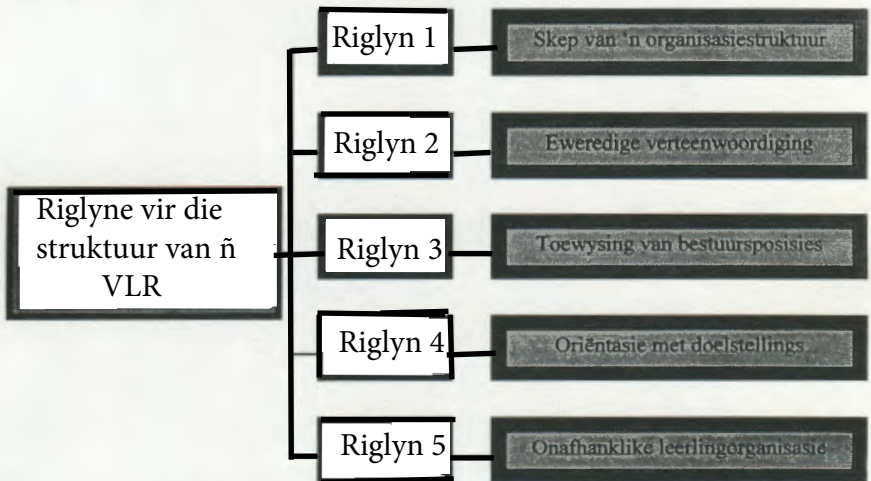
Riglyne vir die struktuur van ñ VLR

Riglyn 1
Skep van 'n organisasiestruktuur

Riglyn 2
Eweredige verteenwoordiging

Riglyn 3
Toewysing van bestuursposisies

Riglyn 4
Oriëntasie met doelstellings

Riglyn 5
Onafhanklike leerlingorganisasie